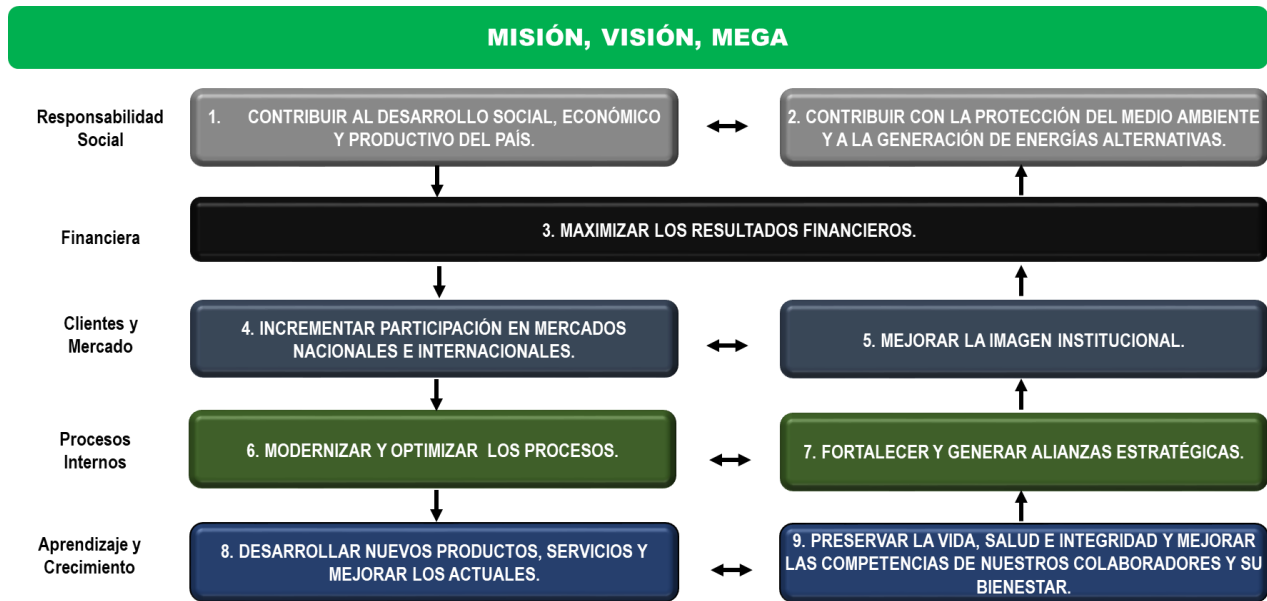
MISIÓN, VISIÓN, MEGA

Responsabilidad Social

1. CONTRIBUIR AL DESARROLLO SOCIAL, ECONÓMICO Y PRODUCTIVO DEL PAÍS.

2. CONTRIBUIR CON LA PROTECCIÓN DEL MEDIO AMBIENTE Y A LA GENERACIÓN DE ENERGÍAS ALTERNATIVAS.

Financiera

3. MAXIMIZAR LOS RESULTADOS FINANCIEROS.

Clientes y Mercado

4. INCREMENTAR PARTICIPACIÓN EN MERCADOS NACIONALES E INTERNACIONALES.

5. MEJORAR LA IMAGEN INSTITUCIONAL.

Procesos Internos

6. MODERNIZAR Y OPTIMIZAR LOS PROCESOS.

7. FORTALECER Y GENERAR ALIANZAS ESTRATÉGICAS.

Aprendizaje y Crecimiento

8. DESARROLLAR NUEVOS PRODUCTOS, SERVICIOS Y MEJORAR LOS ACTUALES.

9. PRESERVAR LA VIDA, SALUD E INTEGRIDAD Y MEJORAR LAS COMPETENCIAS DE NUESTROS COLABORADORES Y SU BIENESTAR.